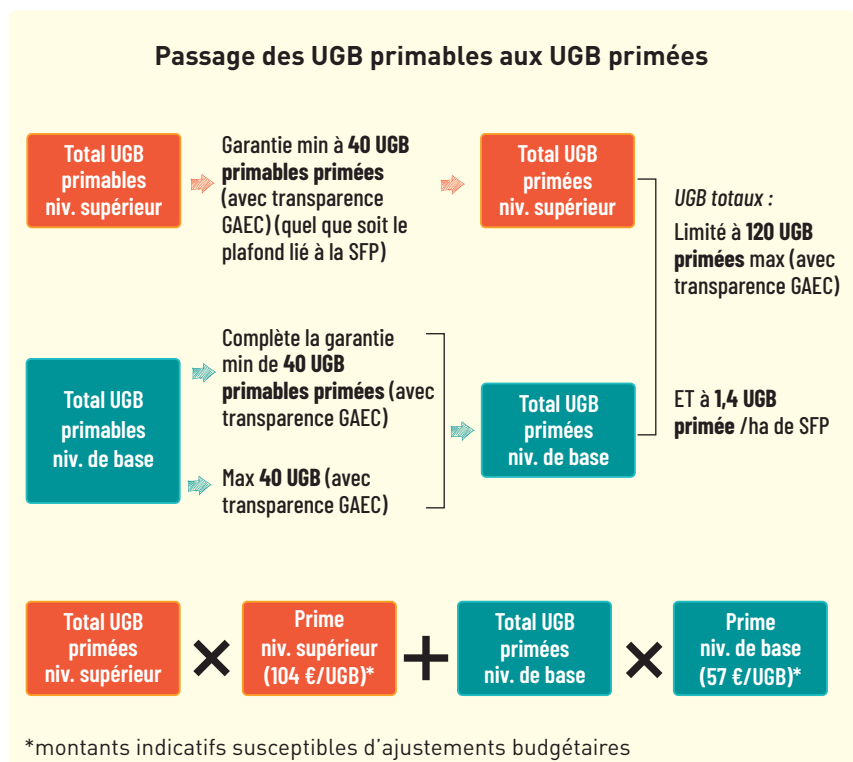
Passage des UGB primables aux UGB primées

Total UGB primables niv. supérieur

Garantie min à **40 UGB primables primées** (avec transparence GAEC) (quel que soit le plafond lié à la SFP)

Total UGB primées niv. supérieur

*UGB totaux :*

Limité à **120 UGB primées** max (avec transparence GAEC)

Total UGB primables niv. de base

Complète la garantie min de **40 UGB primables primées** (avec transparence GAEC)

Max **40 UGB** (avec transparence GAEC)

Total UGB primées niv. de base

ET à **1,4 UGB primée** /ha de SFP

Total UGB primées niv. supérieur × Prime niv. supérieur (104 €/UGB)* + Total UGB primées niv. de base × Prime niv. de base (57 €/UGB)*

*montants indicatifs susceptibles d'ajustements budgétaires